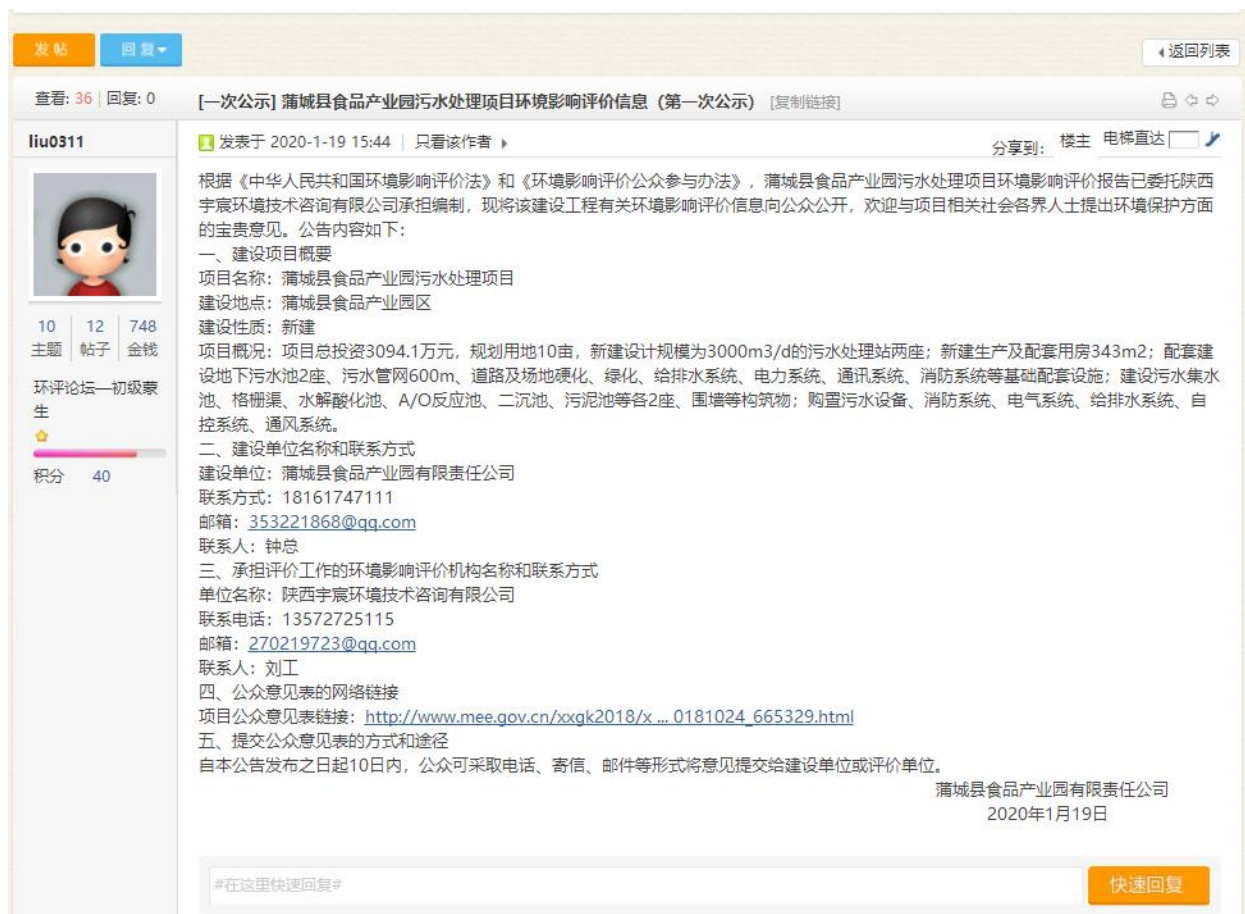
发帖 回复

返回列表

查看: 36 | 回复: 0

[一次公示] 蒲城县食品产业园污水处理项目环境影响评价信息（第一次公示） [复制链接]

liu0311

10 主题 | 12 帖子 | 748 金钱

环评论坛—初级蒙生

积分 40

发表于 2020-1-19 15:44 | 只看该作者

分享到: 楼主 电梯直达

根据《中华人民共和国环境影响评价法》和《环境影响评价公众参与办法》，蒲城县食品产业园污水处理项目环境影响评价报告已委托陕西宇宸环境技术咨询有限公司承担编制，现将该建设工程有关环境影响评价信息向公众公开，欢迎与项目相关社会各界人士提出环境保护方面的宝贵意见。公告内容如下：
一、建设项目概要
项目名称：蒲城县食品产业园污水处理项目
建设地点：蒲城县食品产业园区
建设性质：新建
项目概况：项目总投资3094.1万元，规划用地10亩，新建设计规模为3000m3/d的污水处理站两座；新建生产及配套用房343m2；配套建设地下污水池2座、污水管网600m、道路及场地硬化、绿化、给排水系统、电力系统、通讯系统、消防系统等基础配套设施；建设污水集水池、格栅渠、水解酸化池、A/O反应池、二沉池、污泥池等各2座、围墙等构筑物；购置污水设备、消防系统、电气系统、给排水系统、自控系统、通风系统。
二、建设单位名称和联系方式
建设单位：蒲城县食品产业园有限责任公司
联系方式：18161747111
邮箱：353221868@qq.com
联系人：钟总
三、承担评价工作的环境影响评价机构名称和联系方式
单位名称：陕西宇宸环境技术咨询有限公司
联系电话：13572725115
邮箱：270219723@qq.com
联系人：刘工
四、公众意见表的网络链接
项目公众意见表链接：http://www.mee.gov.cn/xxgk2018/x ... 0181024_665329.html
五、提交公众意见表的方式和途径
自本公告发布之日起10日内，公众可采取电话、寄信、邮件等形式将意见提交给建设单位或评价单位。
蒲城县食品产业园有限责任公司
2020年1月19日

#在这里快速回复#

快速回复